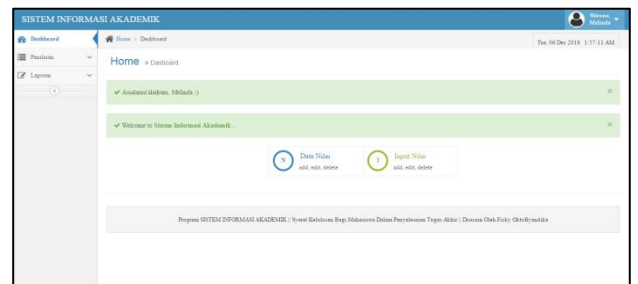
SISTEM INFORMASI AKADEMIK

Welcome, Melinda

Dashboard
Penilaian
Laporan

Home > Dashboard

Tue, 06 Dec 2016 1:37:11 AM

Home » Dashboard

✔ Assalamu'alaikum, Melinda :)

✔ Welcome to Sistem Informasi Akademik...

N Data Nilai
add, edit, delete

I Input Nilai
add, edit, delete

Program SISTEM INFORMASI AKADEMIK | Syarat Kelulusan Bagi Mahasiswa Dalam Penyelesaian Tugas Akhir | Disusun Oleh Ricky Oktofiyandika